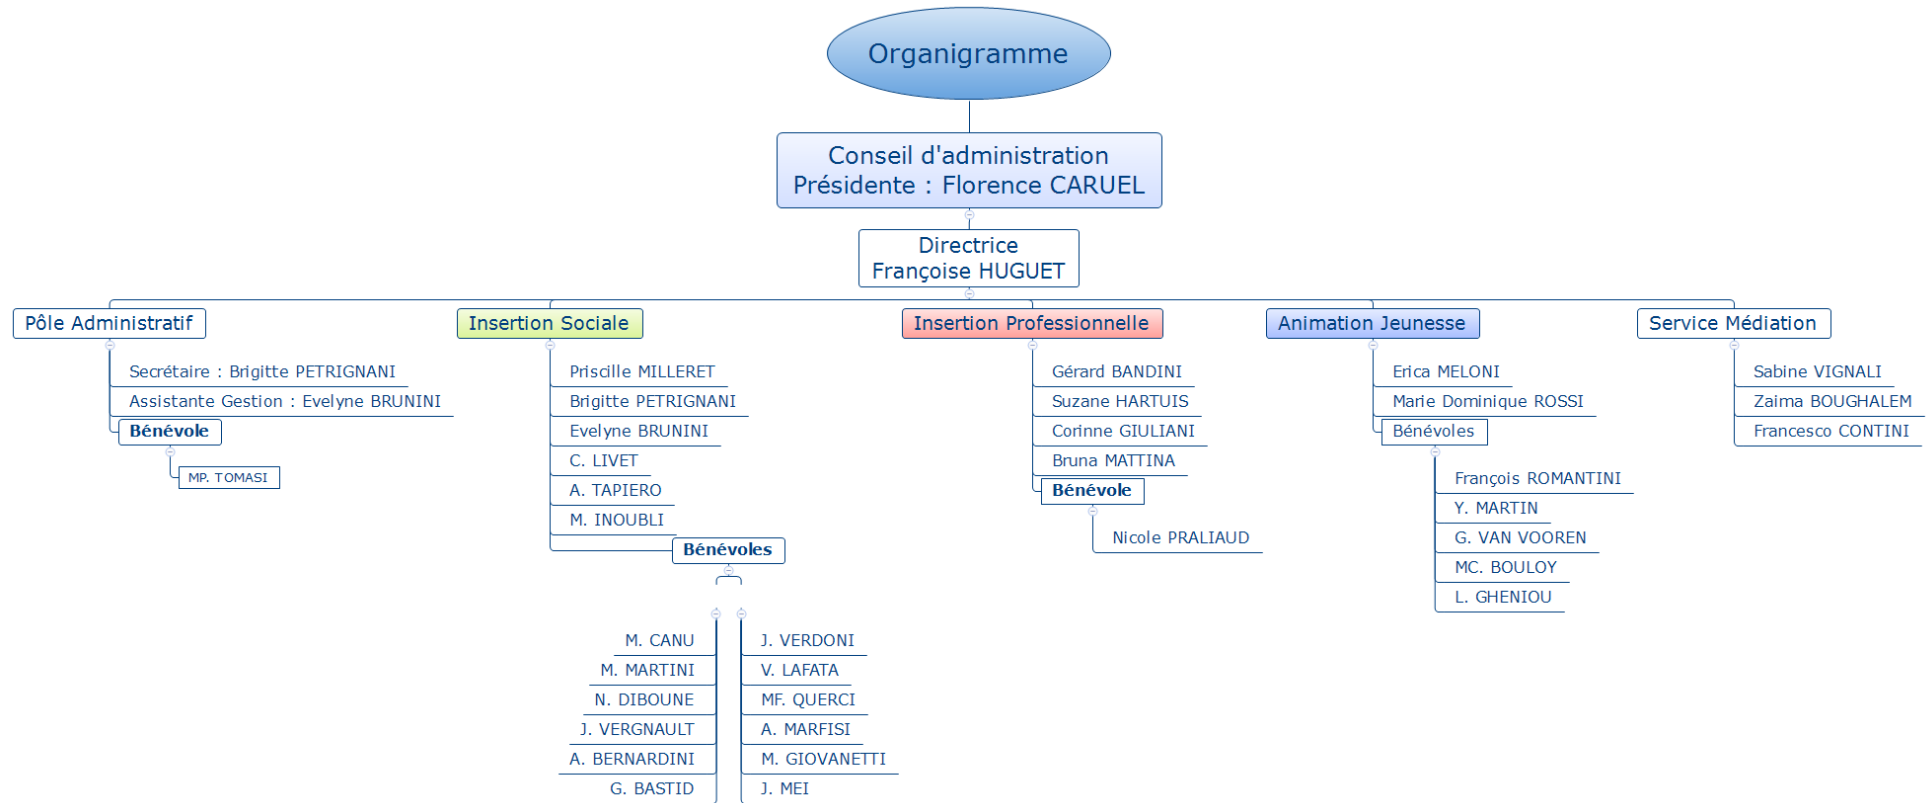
Organigramme

Conseil d'administration
Présidente : Florence CARUEL

Directrice
Françoise HUGUET

Pôle Administratif

Secrétaire : Brigitte PETRIGNANI
Assistante Gestion : Evelyne BRUNINI
Bénévole
MP. TOMASI

Insertion Sociale

Priscille MILLERET
Brigitte PETRIGNANI
Evelyne BRUNINI
C. LIVET
A. TAPIERO
M. INOUBLI
Bénévoles

M. CANU
M. MARTINI
N. DIBOUNE
J. VERGNAULT
A. BERNARDINI
G. BASTID

J. VERDONI
V. LAFATA
MF. QUERCI
A. MARFISI
M. GIOVANETTI
J. MEI

Insertion Professionnelle

Gérard BANDINI
Suzane HARTUIS
Corinne GIULIANI
Bruna MATTINA
Bénévole
Nicole PRALIAUD

Animation Jeunesse

Erica MELONI
Marie Dominique ROSSI
Bénévoles
François ROMANTINI
Y. MARTIN
G. VAN VOOREN
MC. BOULOY
L. GHENIOU

Service Médiation

Sabine VIGNALI
Zaima BOUGHALEM
Francesco CONTINI